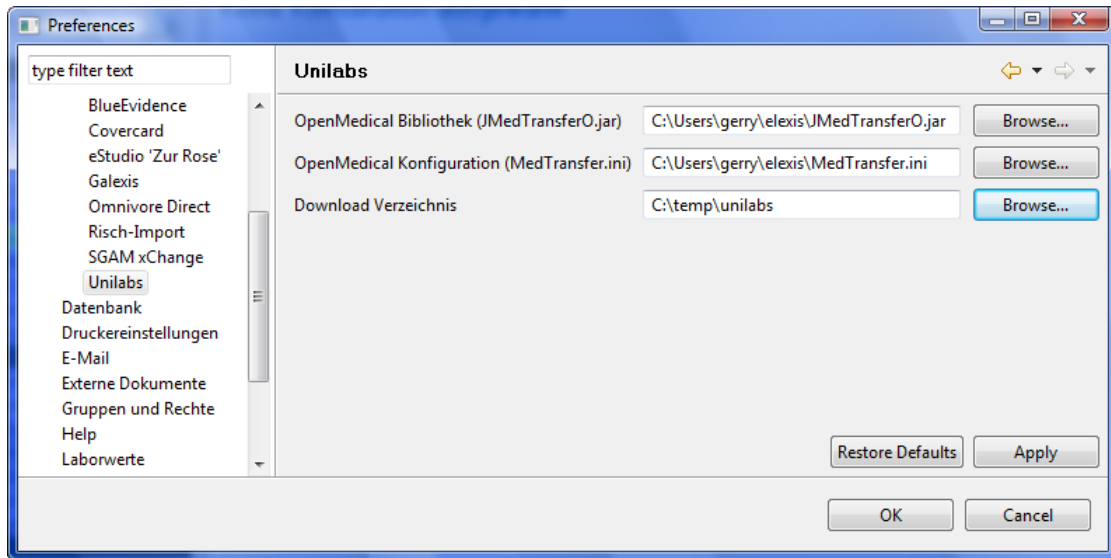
Preferences

type filter text

BlueEvidence
Covercard
eStudio 'Zur Rose'
Galexis
Omnivore Direct
Risch-Import
SGAM xChange
Unilabs
Datenbank
Druckereinstellungen
E-Mail
Externe Dokumente
Gruppen und Rechte
Help
Laborwerte

Unilabs

OpenMedical Bibliothek (JMedTransferO.jar) C:\Users\gerry\elexis\JMedTransferO.jar Browse...
OpenMedical Konfiguration (MedTransfer.ini) C:\Users\gerry\elexis\MedTransfer.ini Browse...
Download Verzeichnis C:\temp\unilabs Browse...

Restore Defaults Apply

OK Cancel